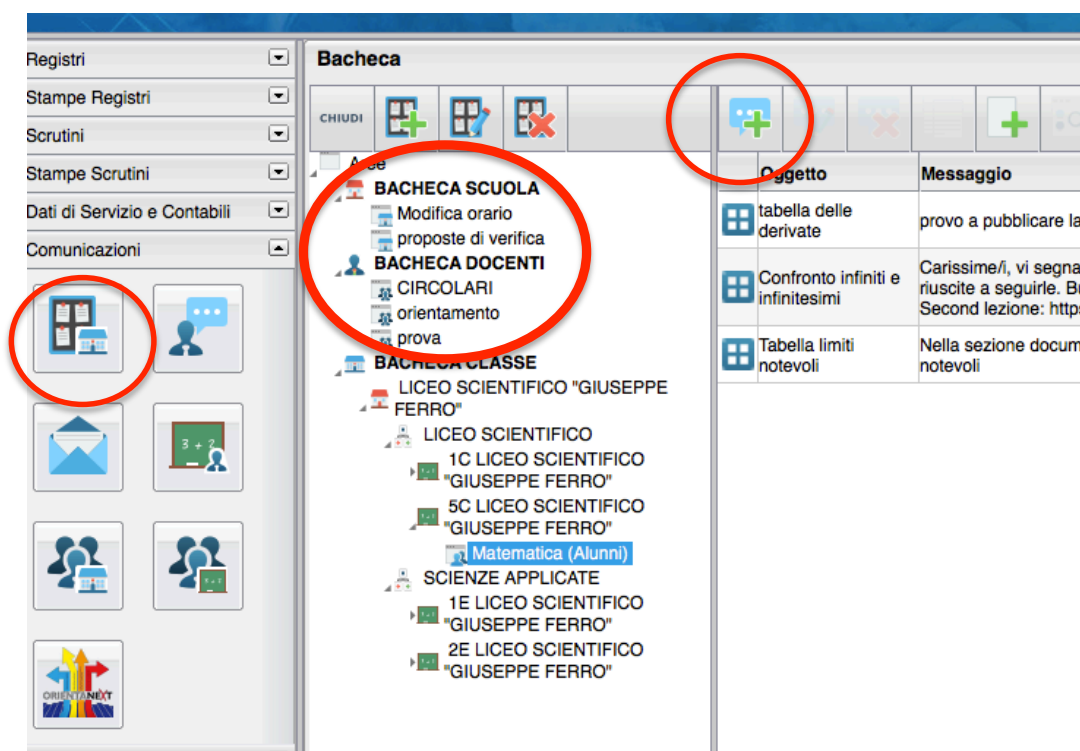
Registri
Stampe Registri
Scrutini
Stampe Scrutini
Dati di Servizio e Contabili
Comunicazioni

3 + 2

ORIENTANEXT

Bacheca

CHIUDI

A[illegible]e
BACHECA SCUOLA
Modifica orario
proposte di verifica
BACHECA DOCENTI
CIRCOLARI
orientamento
prova
BACHECA CLASSE
LICEO SCIENTIFICO "GIUSEPPE FERRO"
LICEO SCIENTIFICO
1C LICEO SCIENTIFICO "GIUSEPPE FERRO"
5C LICEO SCIENTIFICO "GIUSEPPE FERRO"
Matematica (Alunni)
SCIENZE APPLICATE
1E LICEO SCIENTIFICO "GIUSEPPE FERRO"
2E LICEO SCIENTIFICO "GIUSEPPE FERRO"

| Oggetto | Messaggio |
|---|---|
| tabella delle derivate | provo a pubblicare la |
| Confronto infiniti e infinitesimi | Carissime/i, vi segna riuscite a seguirle. B Second lezione: https |
| Tabella limiti notevoli | Nella sezione docum notevoli |